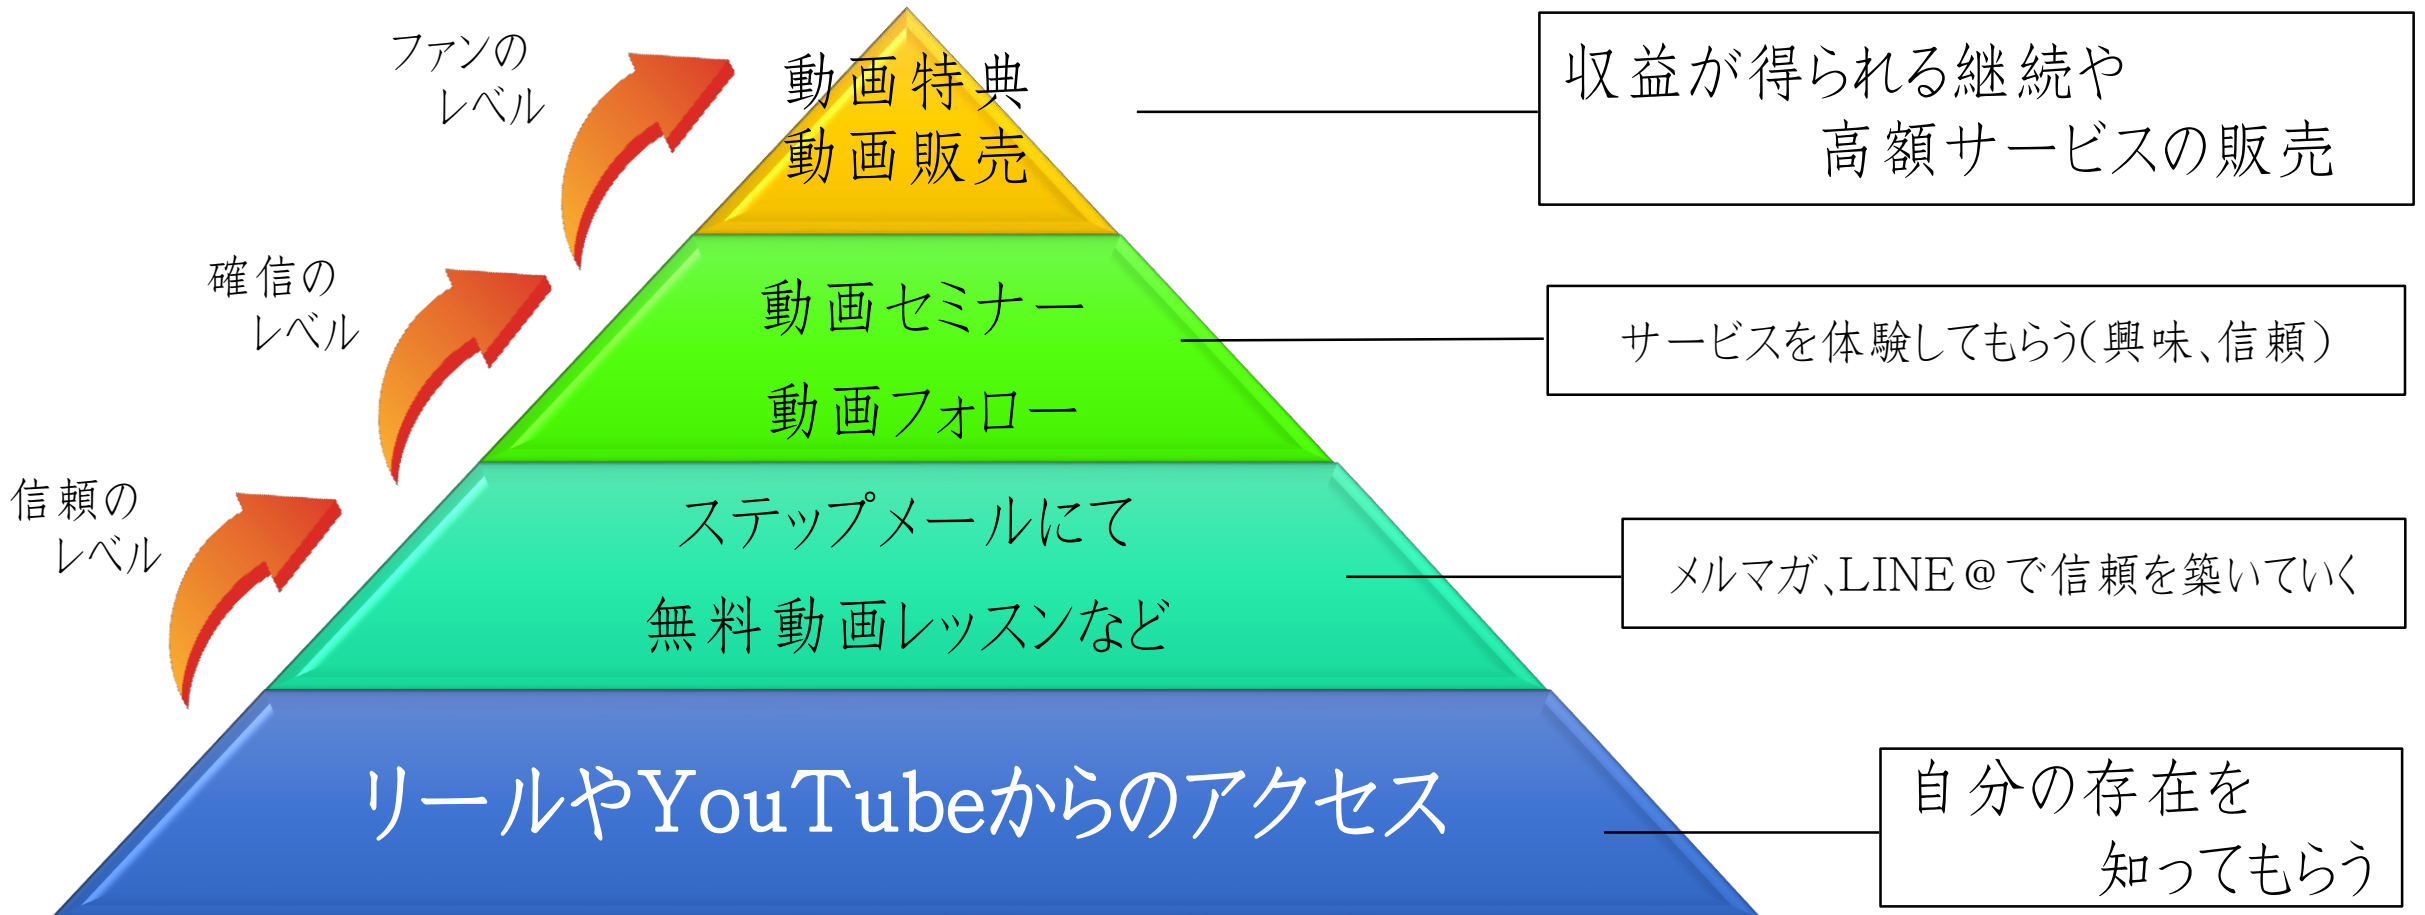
ファンの
レベル

動画特典
動画販売

収益が得られる継続や
高額サービスの販売

確信の
レベル

動画セミナー
動画フォロー

サービスを体験してもらう(興味、信頼)

信頼の
レベル

ステップメールにて
無料動画レッスンなど

メルマガ、LINE@で信頼を築いていく

リールやYouTubeからのアクセス

自分の存在を
知ってもらう